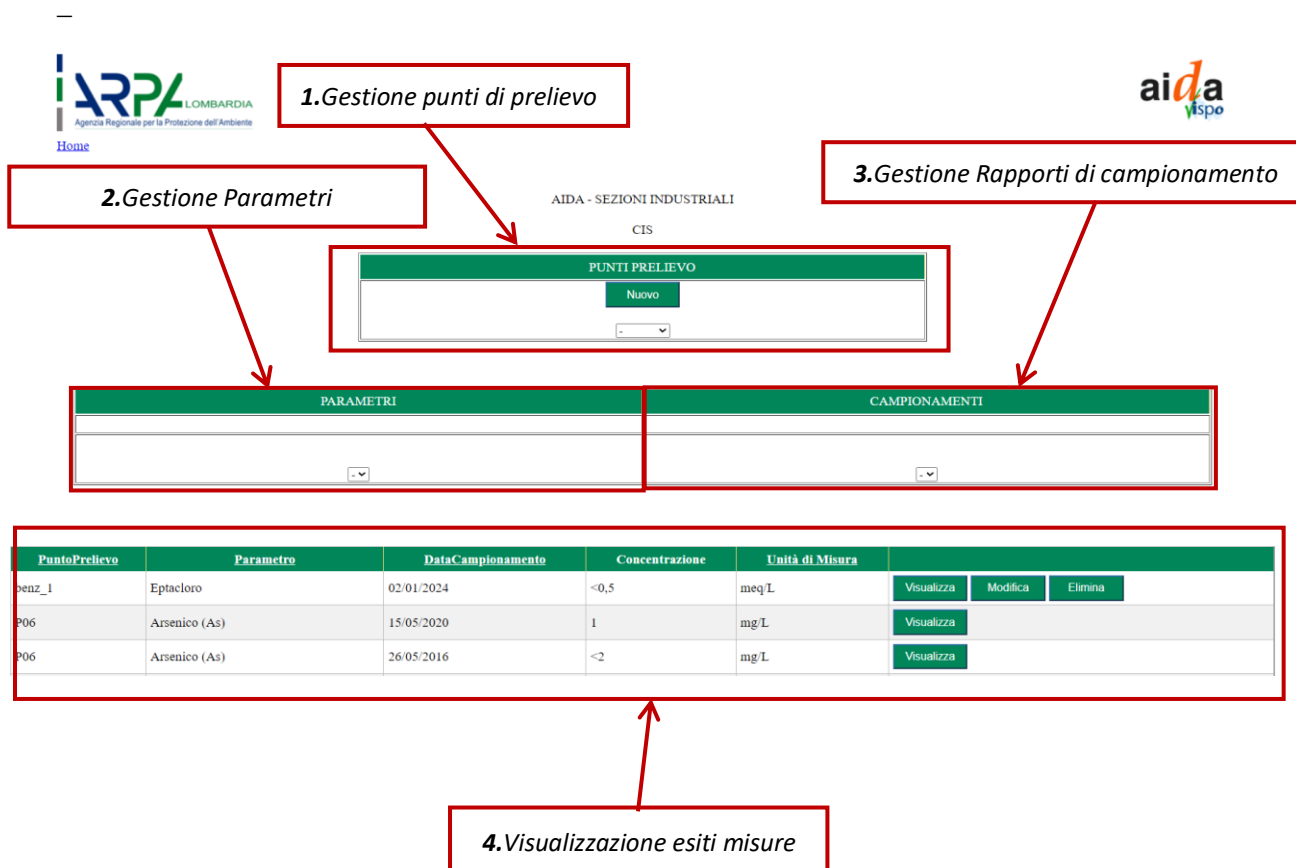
ARPA LOMBARDIA
Agenzia Regionale per la Protezione dell'Ambiente

Home

1.Gestione punti di prelievo

aida vispo

2.Gestione Parametri

3.Gestione Rapporti di campionamento

AIDA - SEZIONI INDUSTRIALI

CIS

PUNTI PRELIEVO

Nuovo

-

PARAMETRI

-

CAMPIONAMENTI

-

| PuntoPrelievo | Parametro | DataCampionamento | Concentrazione | Unità di Misura | |
|---|---|---|---|---|---|
| benz_1 | Eptacloro | 02/01/2024 | <0,5 | meq/L | Visualizza Modifica Elimina |
| P06 | Arsenico (As) | 15/05/2020 | 1 | mg/L | Visualizza |
| P06 | Arsenico (As) | 26/05/2016 | <2 | mg/L | Visualizza |

4.Visualizzazione esiti misure